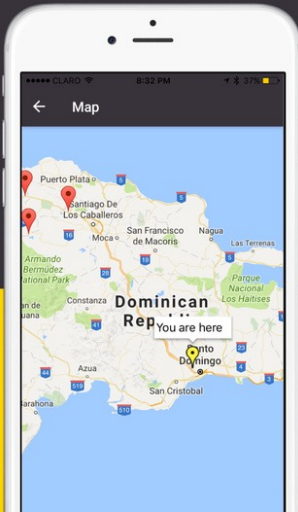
●●●●● CLARO 8:32 PM 37%

Map

Puerto Plata
Santiago De Los Caballeros
Moca
San Francisco de Macoris
Nagua
Las Terrenas
Armando Bermúdez National Park
Parque Nacional Los Haitises
Constanza
Dominican Rep
You are here
Azua
Santo Domingo
San Cristobal
Barahona